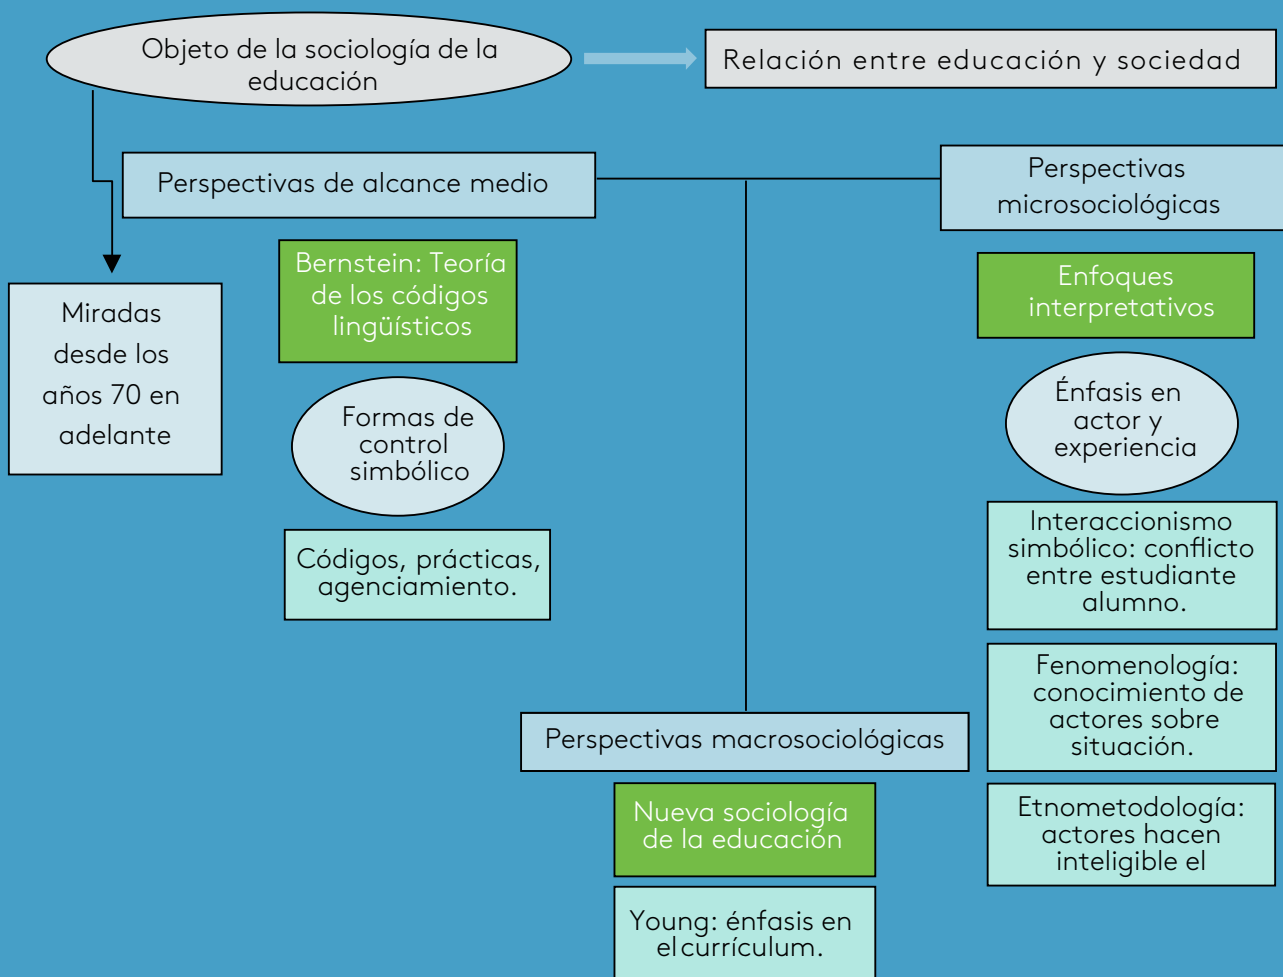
Objeto de la sociología de la educación

Relación entre educación y sociedad

Perspectivas de alcance medio

Perspectivas microsociológicas

Miradas desde los años 70 en adelante

Bernstein: Teoría de los códigos lingüísticos

Formas de control simbólico

Códigos, prácticas, agenciamiento.

Enfoques interpretativos

Énfasis en actor y experiencia

Interaccionismo simbólico: conflicto entre estudiante alumno.

Fenomenología: conocimiento de actores sobre situación.

Etnometodología: actores hacen inteligible el

Perspectivas macrosociológicas

Nueva sociología de la educación

Young: énfasis en el currículum.